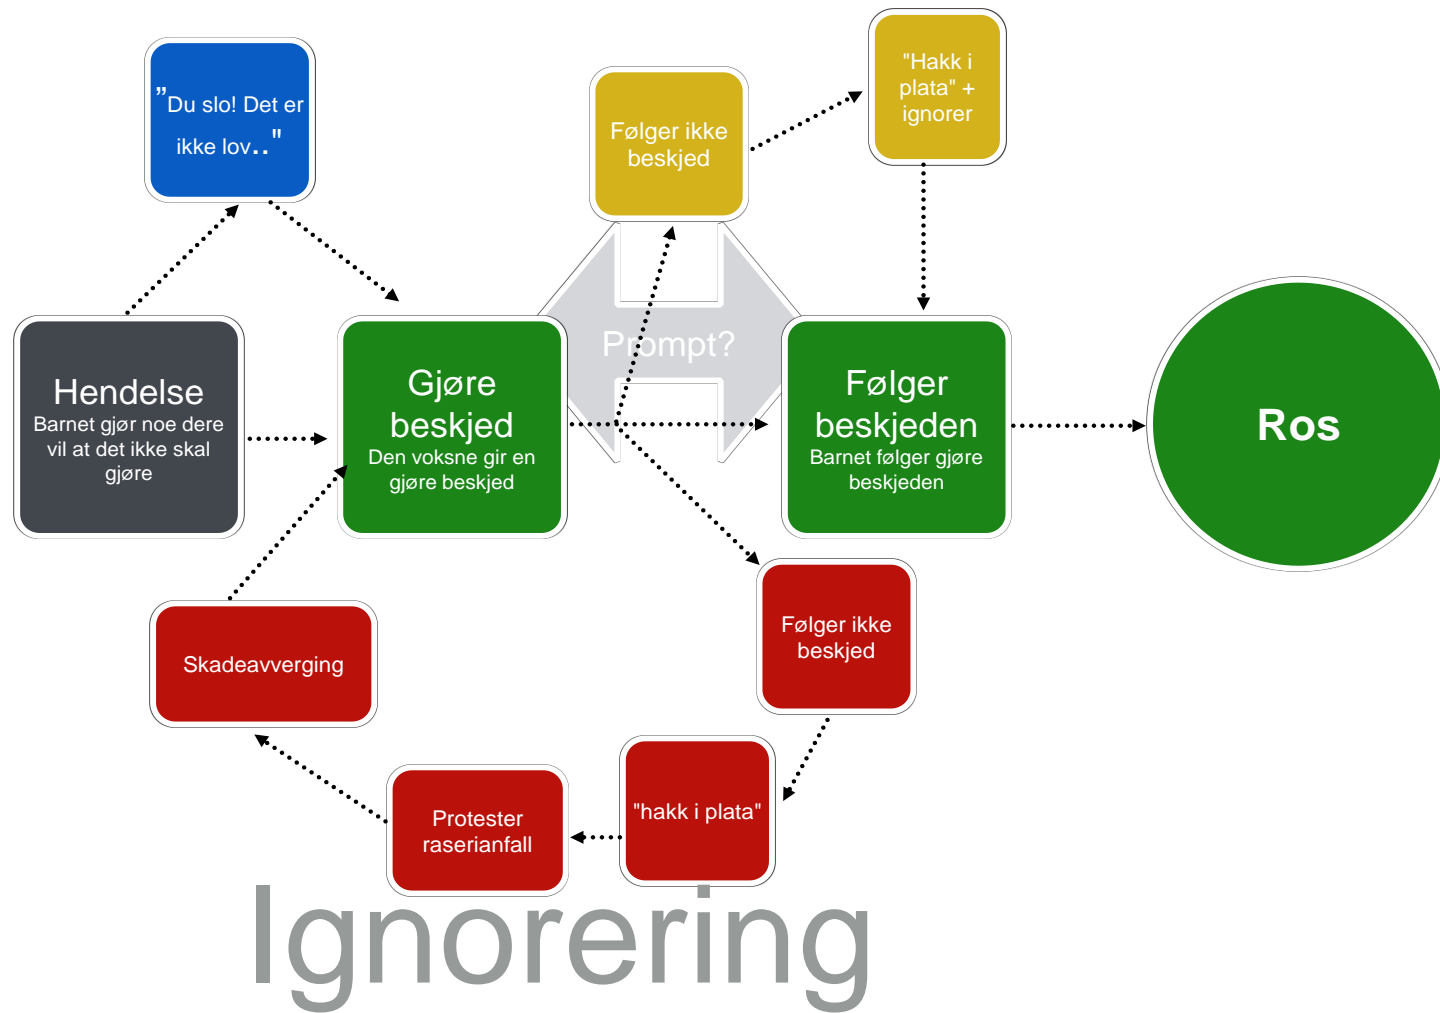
"Du slo! Det er ikke lov.."

Følger ikke beskjed

"Hakk i plata" + ignorer

Hendelse
Barnet gjør noe dere vil at det ikke skal gjøre

Gjøre beskjed
Den voksne gir en gjøre beskjed

Prompt?

Følger beskjeden
Barnet følger gjøre beskjeden

Ros

Følger ikke beskjed

Skadeavverging

"hakk i plata"

Protester raserianfall

Ignorering